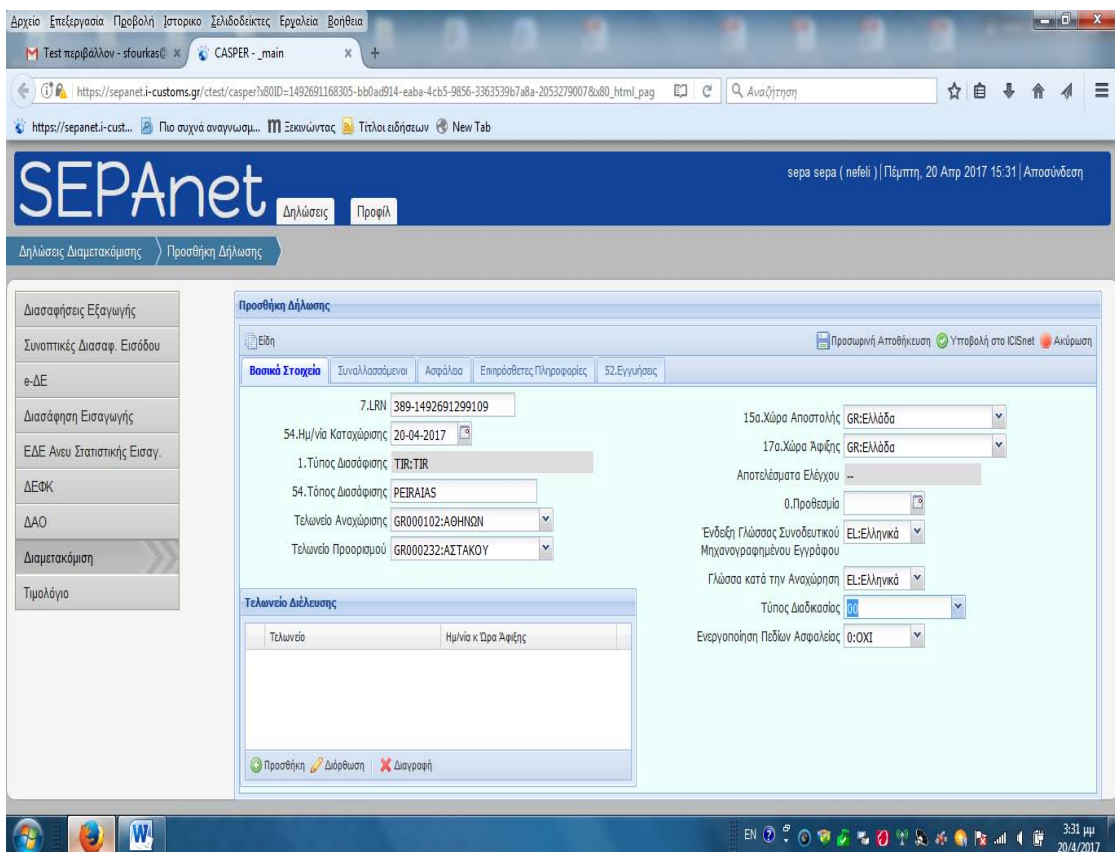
Αρχείο Επεξεργασία Προβολή Ιστορικό Σελιδοδείκτες Εργαλεία Βοήθεια

Test περιβάλλον - sfourkas@ ×
CASPER - _main ×

https://sepanet.i-customs.gr/ctest/casper?x80ID=1492691168305-bb0ad914-eaba-4cb5-9856-3363539b7a8a-2053279007&x80_html_pag

Αναζήτηση

https://sepanet.i-cust... Πιο συχνά αναγνωσμ... Ξεκινώντας Τίτλοι ειδήσεων New Tab

SEPAnet

Δηλώσεις Προφίλ

sepa sepa ( nefeli ) | Πέμπτη, 20 Απρ 2017 15:31 | Αποσύνδεση

Δηλώσεις Διαμετακόμισης
Προσθήκη Δήλωσης

Διασαφήσεις Εξαγωγής
Συνοπτικές Διασαφ. Εισόδου
e-ΔΕ
Διασάφηση Εισαγωγής
ΕΔΕ Άνευ Στατιστικής Εισαγ.
ΔΕΦΚ
ΔΑΟ
Διαμετακόμιση
Τιμολόγιο

Προσθήκη Δήλωσης

Είδη

Προσωρινή Αποθήκευση Υποβολή στο ICISnet Ακύρωση

Βασικά Στοιχεία Συναλλασσόμενοι Ασφάλεια Επιπρόσθετες Πληροφορίες 52.Εγγυήσεις

7.LRN 389-1492691299109
54.Ημ/νία Καταχώρισης 20-04-2017
1.Τύπος Διασάφισης TIR:TIR
54.Τόπος Διασάφισης PEIRAIAS
Τελωνείο Αναχώρισης GR000102:ΑΘΗΝΩΝ
Τελωνείο Προορισμού GR000232:ΑΣΤΑΚΟΥ

15α.Χώρα Αποστολής GR:Ελλάδα
17α.Χώρα Άφιξης GR:Ελλάδα
Αποτελέσματα Ελέγχου --
0.Προθεσμία
Ένδειξη Γλώσσας Συνοδευτικού Μηχανογραφημένου Εγγράφου EL:Ελληνικά
Γλώσσα κατά την Αναχώρηση EL:Ελληνικά
Τύπος Διαδικασίας 00
Ενεργοποίηση Πεδίων Ασφαλείας 0:ΟΧΙ

Τελωνείο Διέλευσης

| Τελωνείο | Ημ/νία κ Ώρα Άφιξης |
|---|---|

Προσθήκη Διόρθωση Διαγραφή

EN 3:31 μμ 20/4/2017